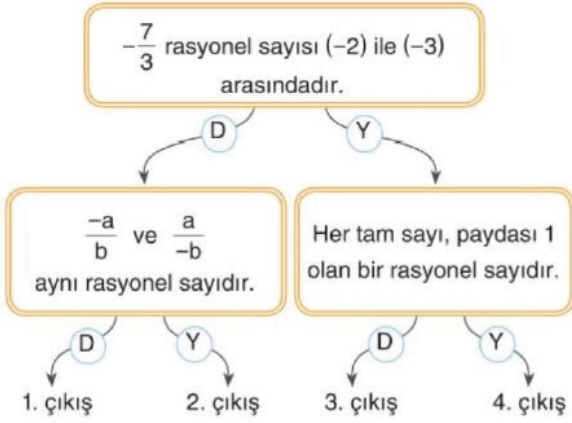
$-\frac{7}{3}$ rasyonel sayısı (−2) ile (−3) arasındadır.

D

Y

$\frac{-a}{b}$ ve $\frac{a}{-b}$ aynı rasyonel sayıdır.

Her tam sayı, paydası 1 olan bir rasyonel sayıdır.

D

Y

D

Y

1. çıkış

2. çıkış

3. çıkış

4. çıkış